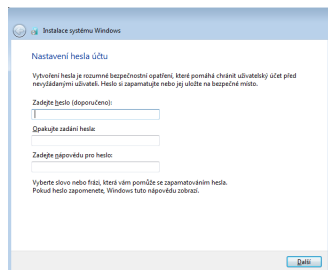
Instalace systému Windows

Nastavení hesla účtu

Vytvoření hesla je rozumné bezpečnostní opatření, které pomáhá chránit uživatelský účet před nevyžádanými uživateli. Heslo si zapamatujte nebo jej uložte na bezpečné místo.

Zadejte heslo (doporučeno):

Opakujte zadání hesla:

Zadejte nápovědu pro heslo:

Vyberte slovo nebo frázi, které vám pomůže se zapamatováním hesla. Pokud heslo zapomenete, Windows tuto nápovědu zobrazí.

Další